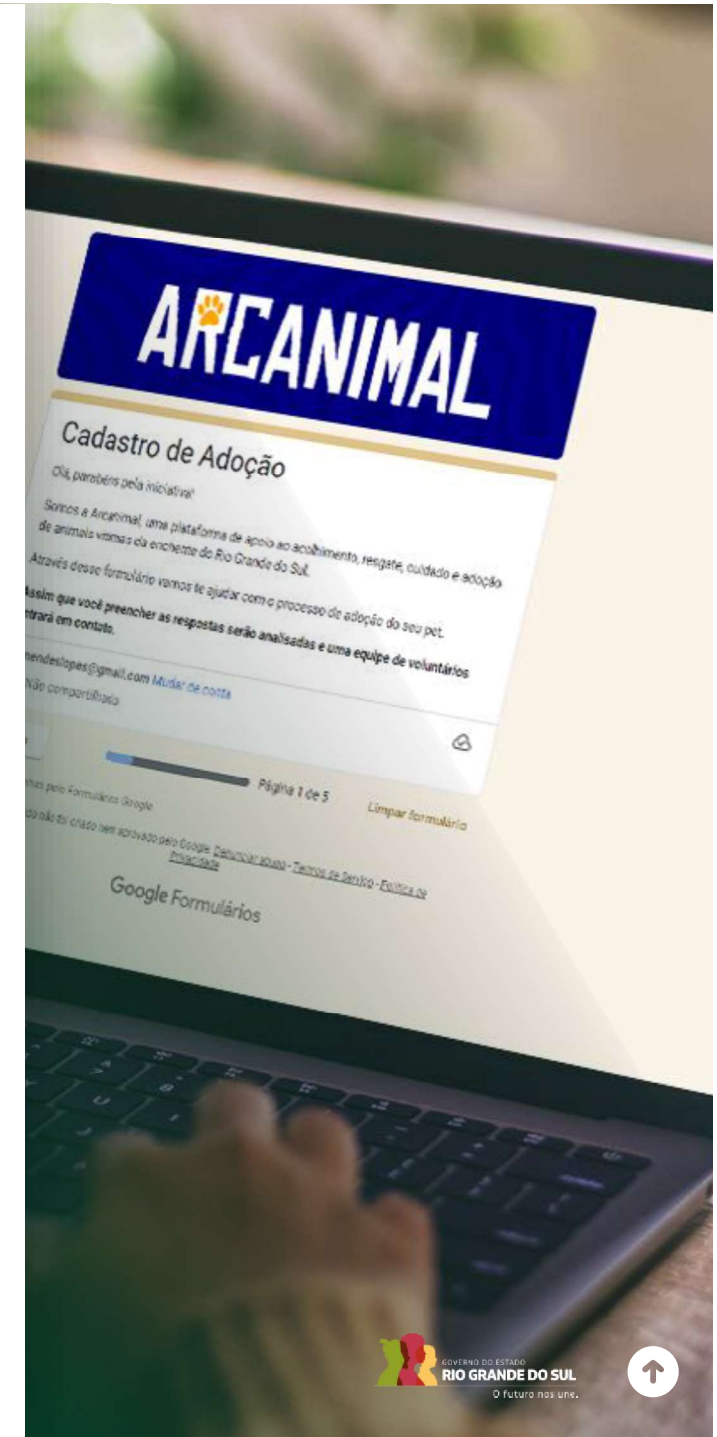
ARCANIMAL

Cadastro de Adoção

Olá, parabéns pela iniciativa!

Somos a Arcanimal, uma plataforma de apoio ao acolhimento, resgate, cuidado e adoção de animais vítimas da enchente do Rio Grande do Sul.

Através desse formulário vamos te ajudar com o processo de adoção do seu pet.

Assim que você preencher as respostas serão analisadas e uma equipe de voluntários entrará em contato.

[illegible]mendeslopes@gmail.com Mudar de conta

Não compartilhado

Página 1 de 5

Limpar formulário

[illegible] pelo Formulários Google

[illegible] não foi criado nem aprovado pelo Google. Denunciar abuso - Termos de Serviço - Política de Privacidade

Google Formulários

GOVERNO DO ESTADO
RIO GRANDE DO SUL
O futuro nos une.